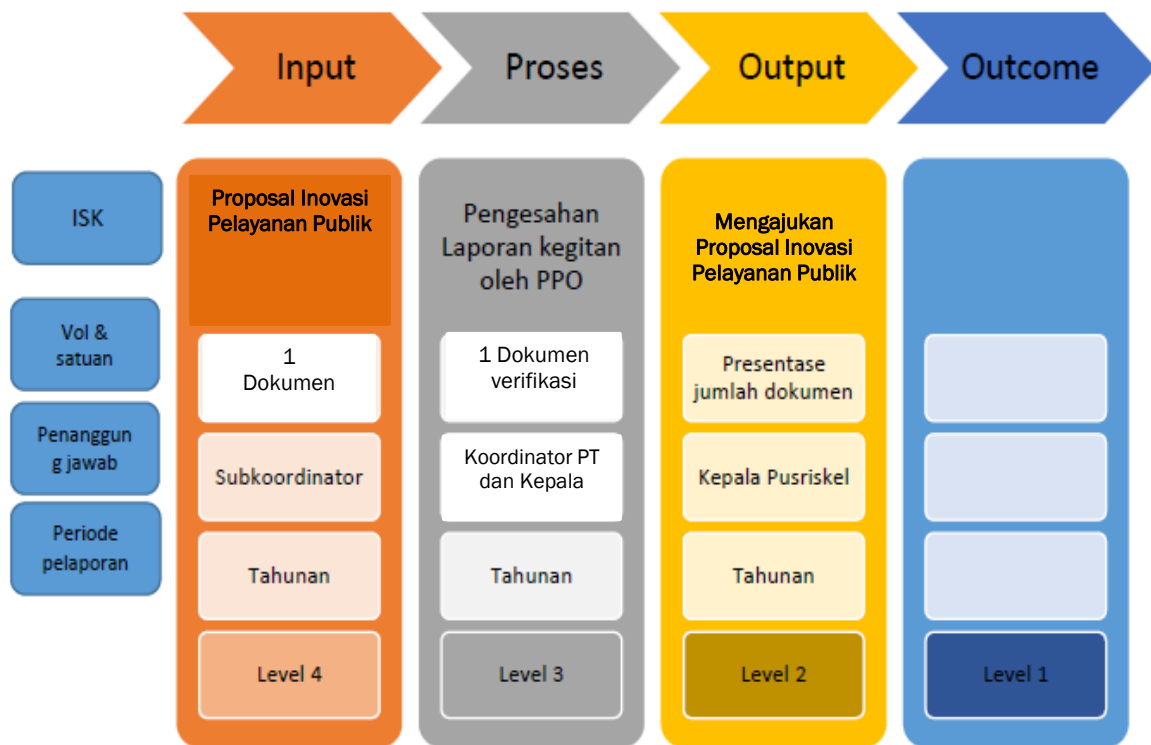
Input

Proses

Output

Outcome

ISK

Vol & satuan

Penanggung jawab

Periode pelaporan

Proposal Inovasi Pelayanan Publik

1 Dokumen

Subkoordinator

Tahunan

Level 4

Pengesahan Laporan kegitan oleh PPO

1 Dokumen verifikasi

Koordinator PT dan Kepala

Tahunan

Level 3

Mengajukan Proposal Inovasi Pelayanan Publik

Presentase jumlah dokumen

Kepala Pusriskel

Tahunan

Level 2

Level 1